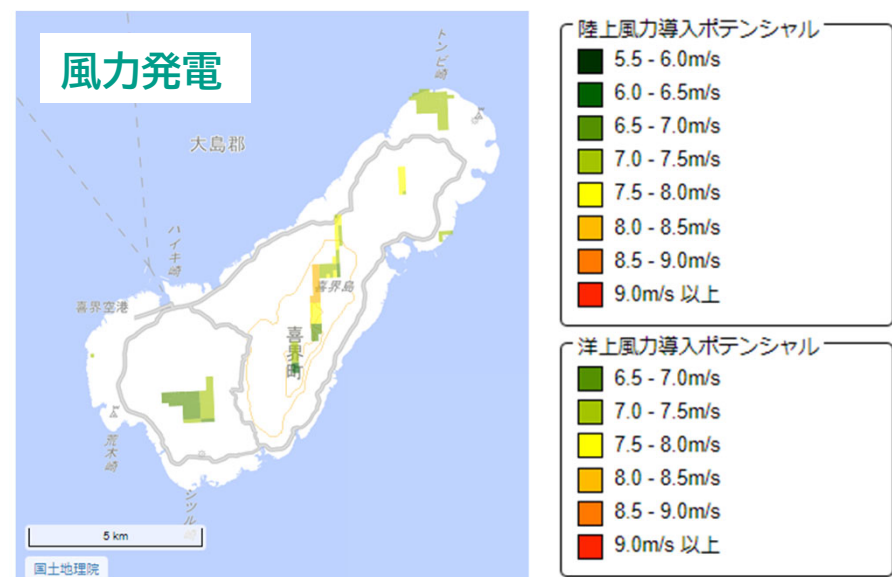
風力発電

トンビ崎

大島郡

ハイキ崎

喜界空港

喜界島

喜界町

荒木崎

シツル崎

5 km

国土地理院

陸上風力導入ポテンシャル
5.5 - 6.0m/s
6.0 - 6.5m/s
6.5 - 7.0m/s
7.0 - 7.5m/s
7.5 - 8.0m/s
8.0 - 8.5m/s
8.5 - 9.0m/s
9.0m/s 以上

洋上風力導入ポテンシャル
6.5 - 7.0m/s
7.0 - 7.5m/s
7.5 - 8.0m/s
8.0 - 8.5m/s
8.5 - 9.0m/s
9.0m/s 以上